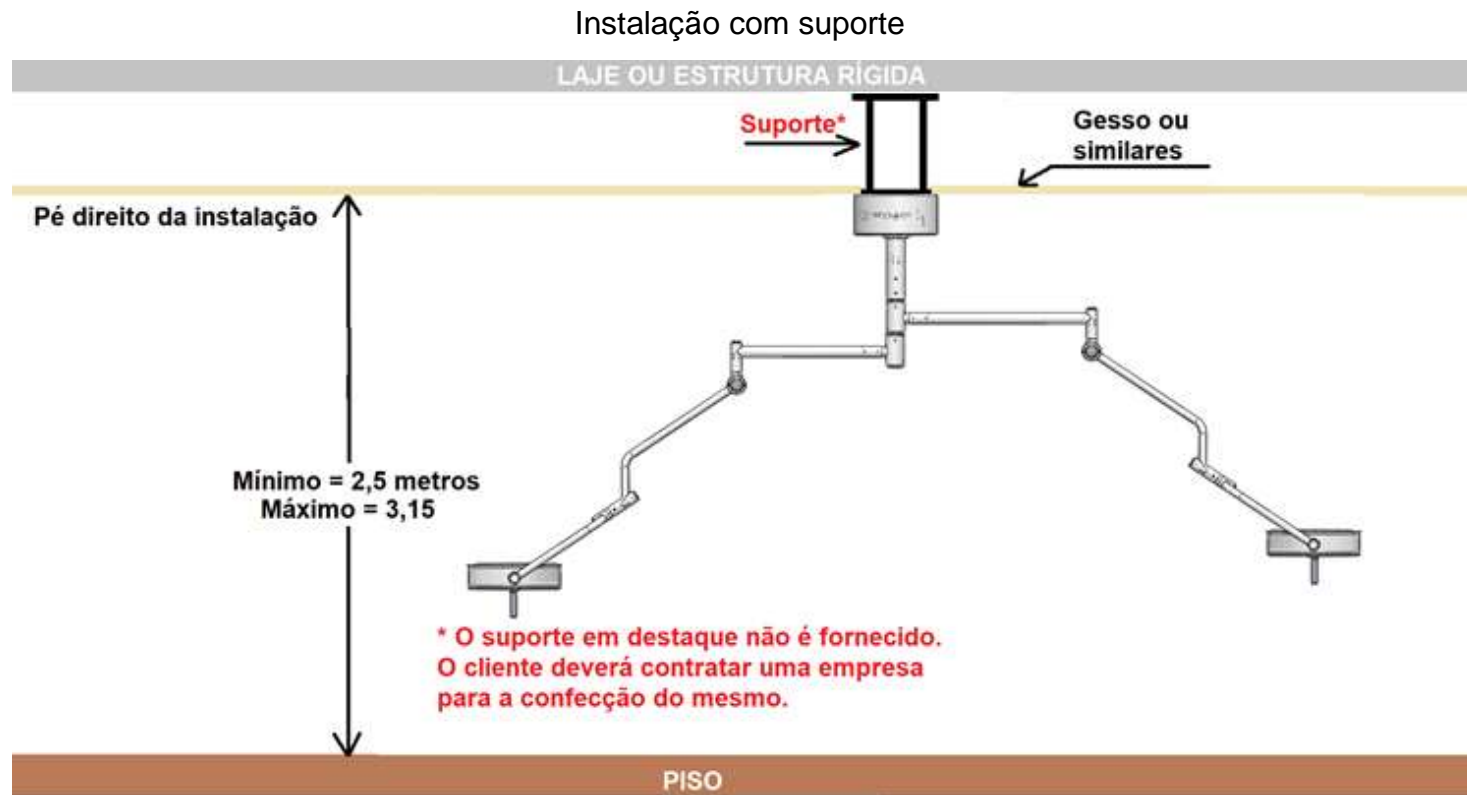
Instalação com suporte

LAJE OU ESTRUTURA RÍGIDA

Suporte*

Gesso ou similares

Pé direito da instalação

Mínimo = 2,5 metros
Máximo = 3,15

* O suporte em destaque não é fornecido.
O cliente deverá contratar uma empresa para a confecção do mesmo.

PISO